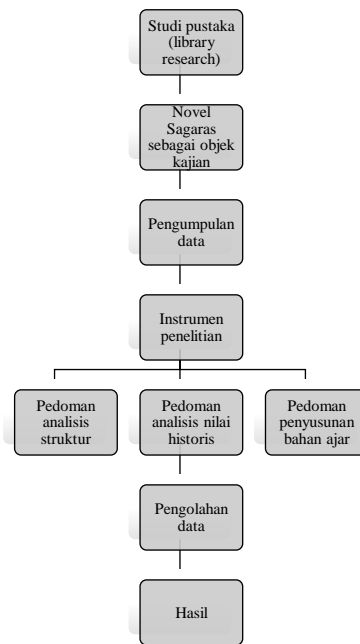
Studi pustaka (library research)

Novel Sagaras sebagai objek kajian

Pengumpulan data

Instrumen penelitian

Pedoman analisis struktur

Pedoman analisis nilai historis

Pedoman penyusunan bahan ajar

Pengolahan data

Hasil